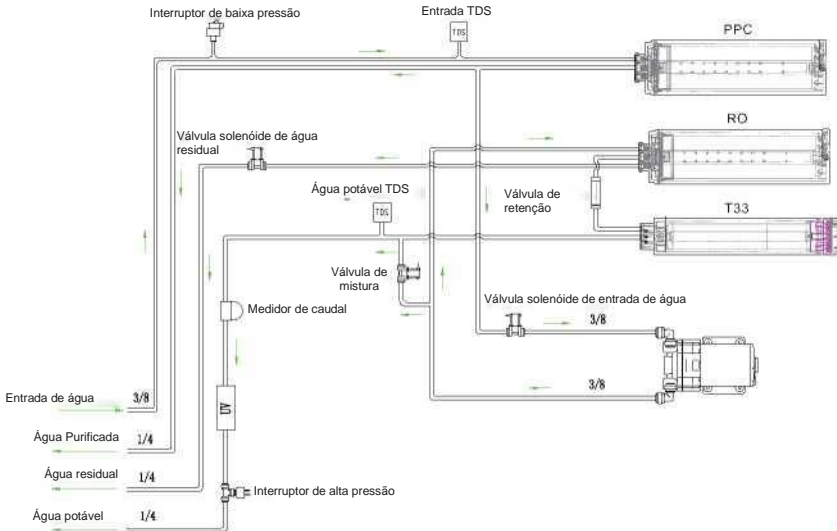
Interruptor de baixa pressão

Entrada TDS

TDS

PPC

Válvula solenóide de água residual

RO

Água potável TDS

TDS

Válvula de retenção

T33

Válvula de mistura

Válvula solenóide de entrada de água

Medidor de caudal

3/8

3/8

Entrada de água

3/8

ALO

Água Purificada

1/4

Água residual

1/4

Interruptor de alta pressão

Água potável

1/4